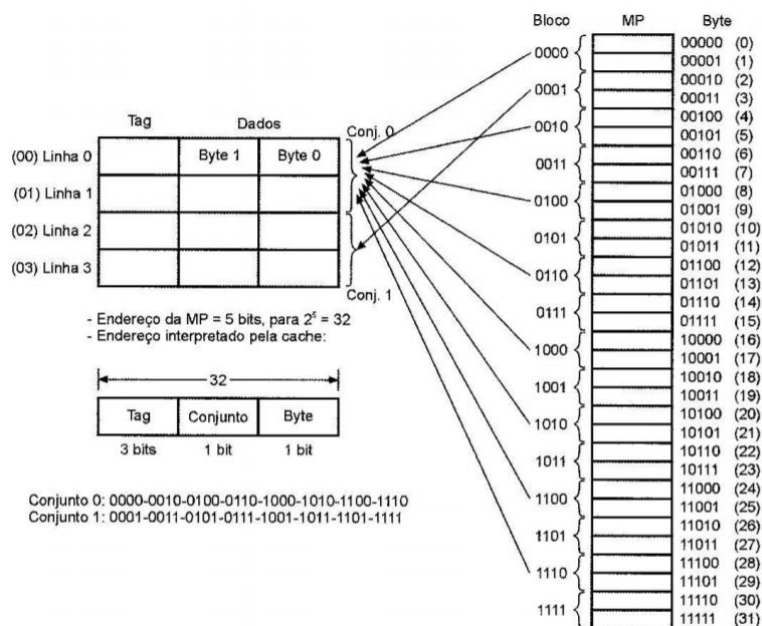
| | Tag | Dados | |
|---|---|---|---|
| (00) Linha 0 | | Byte 1 | Byte 0 |
| (01) Linha 1 | | | |
| (02) Linha 2 | | | |
| (03) Linha 3 | | | |

Conj. 0

Conj. 1

- Endereço da MP = 5 bits, para $2^5 = 32$
- Endereço interpretado pela cache:

32

| Tag | Conjunto | Byte |
|---|---|---|
| 3 bits | 1 bit | 1 bit |

Conjunto 0: 0000-0010-0100-0110-1000-1010-1100-1110
Conjunto 1: 0001-0011-0101-0111-1001-1011-1101-1111

Bloco MP Byte

| Bloco | Byte |
|---|---|
| 0000 | 00000 (0) |
| | 00001 (1) |
| 0001 | 00010 (2) |
| | 00011 (3) |
| 0010 | 00100 (4) |
| | 00101 (5) |
| 0011 | 00110 (6) |
| | 00111 (7) |
| 0100 | 01000 (8) |
| | 01001 (9) |
| 0101 | 01010 (10) |
| | 01011 (11) |
| 0110 | 01100 (12) |
| | 01101 (13) |
| 0111 | 01110 (14) |
| | 01111 (15) |
| 1000 | 10000 (16) |
| | 10001 (17) |
| 1001 | 10010 (18) |
| | 10011 (19) |
| 1010 | 10100 (20) |
| | 10101 (21) |
| 1011 | 10110 (22) |
| | 10111 (23) |
| 1100 | 11000 (24) |
| | 11001 (25) |
| 1101 | 11010 (26) |
| | 11011 (27) |
| 1110 | 11100 (28) |
| | 11101 (29) |
| 1111 | 11110 (30) |
| | 11111 (31) |